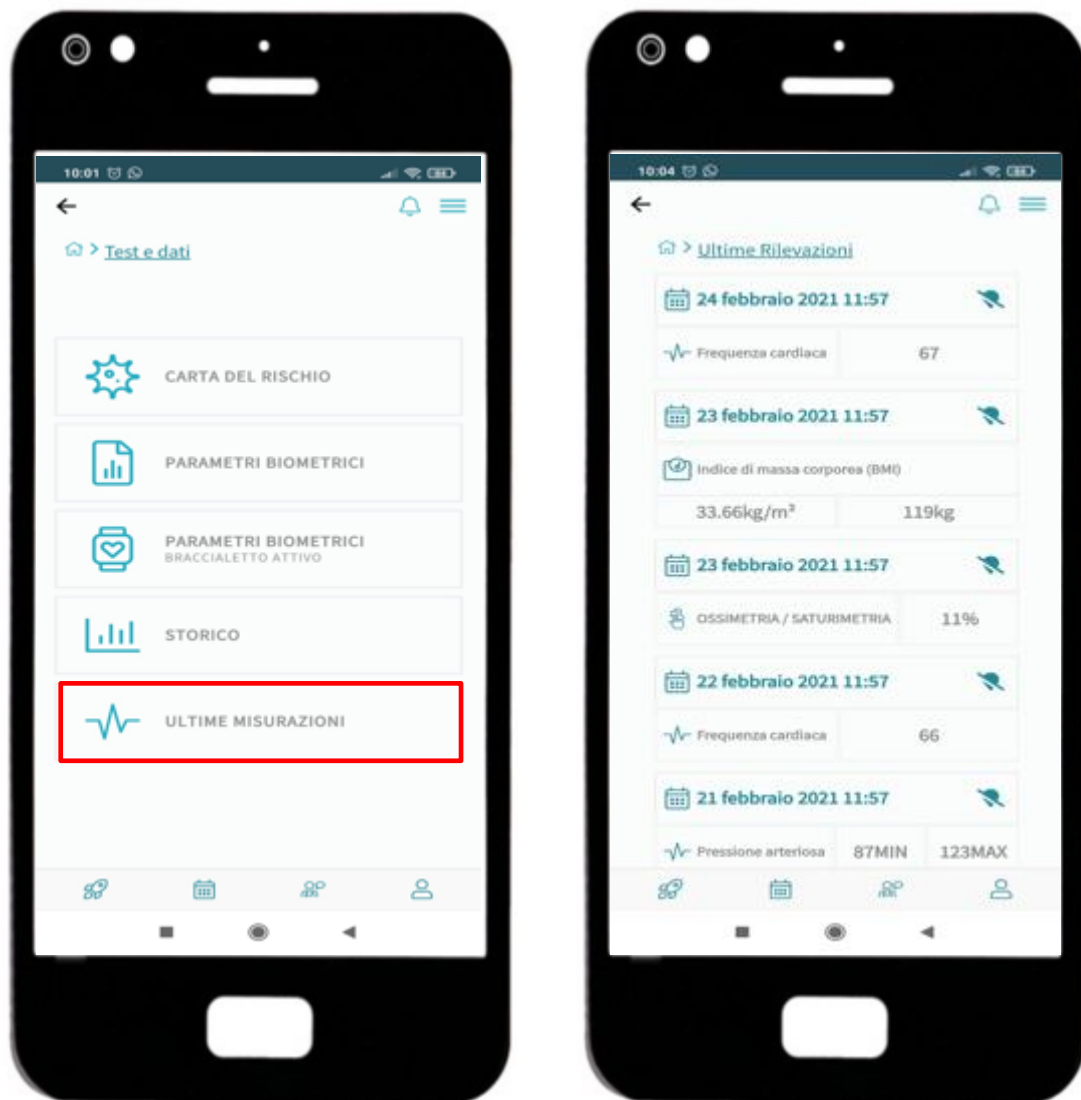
10:01

Test e dati

CARTA DEL RISCHIO

PARAMETRI BIOMETRICI

PARAMETRI BIOMETRICI
BRACCIALETTO ATTIVO

STORICO

ULTIME MISURAZIONI

10:04

Ultime Rilevazioni

24 febbraio 2021 11:57

Frequenza cardiaca 67

23 febbraio 2021 11:57

Indice di massa corporea (BMI)

33.66kg/m³ 119kg

23 febbraio 2021 11:57

OSSIMETRIA / SATURIMETRIA 11%

22 febbraio 2021 11:57

Frequenza cardiaca 66

21 febbraio 2021 11:57

Pressione arteriosa 87MIN 123MAX